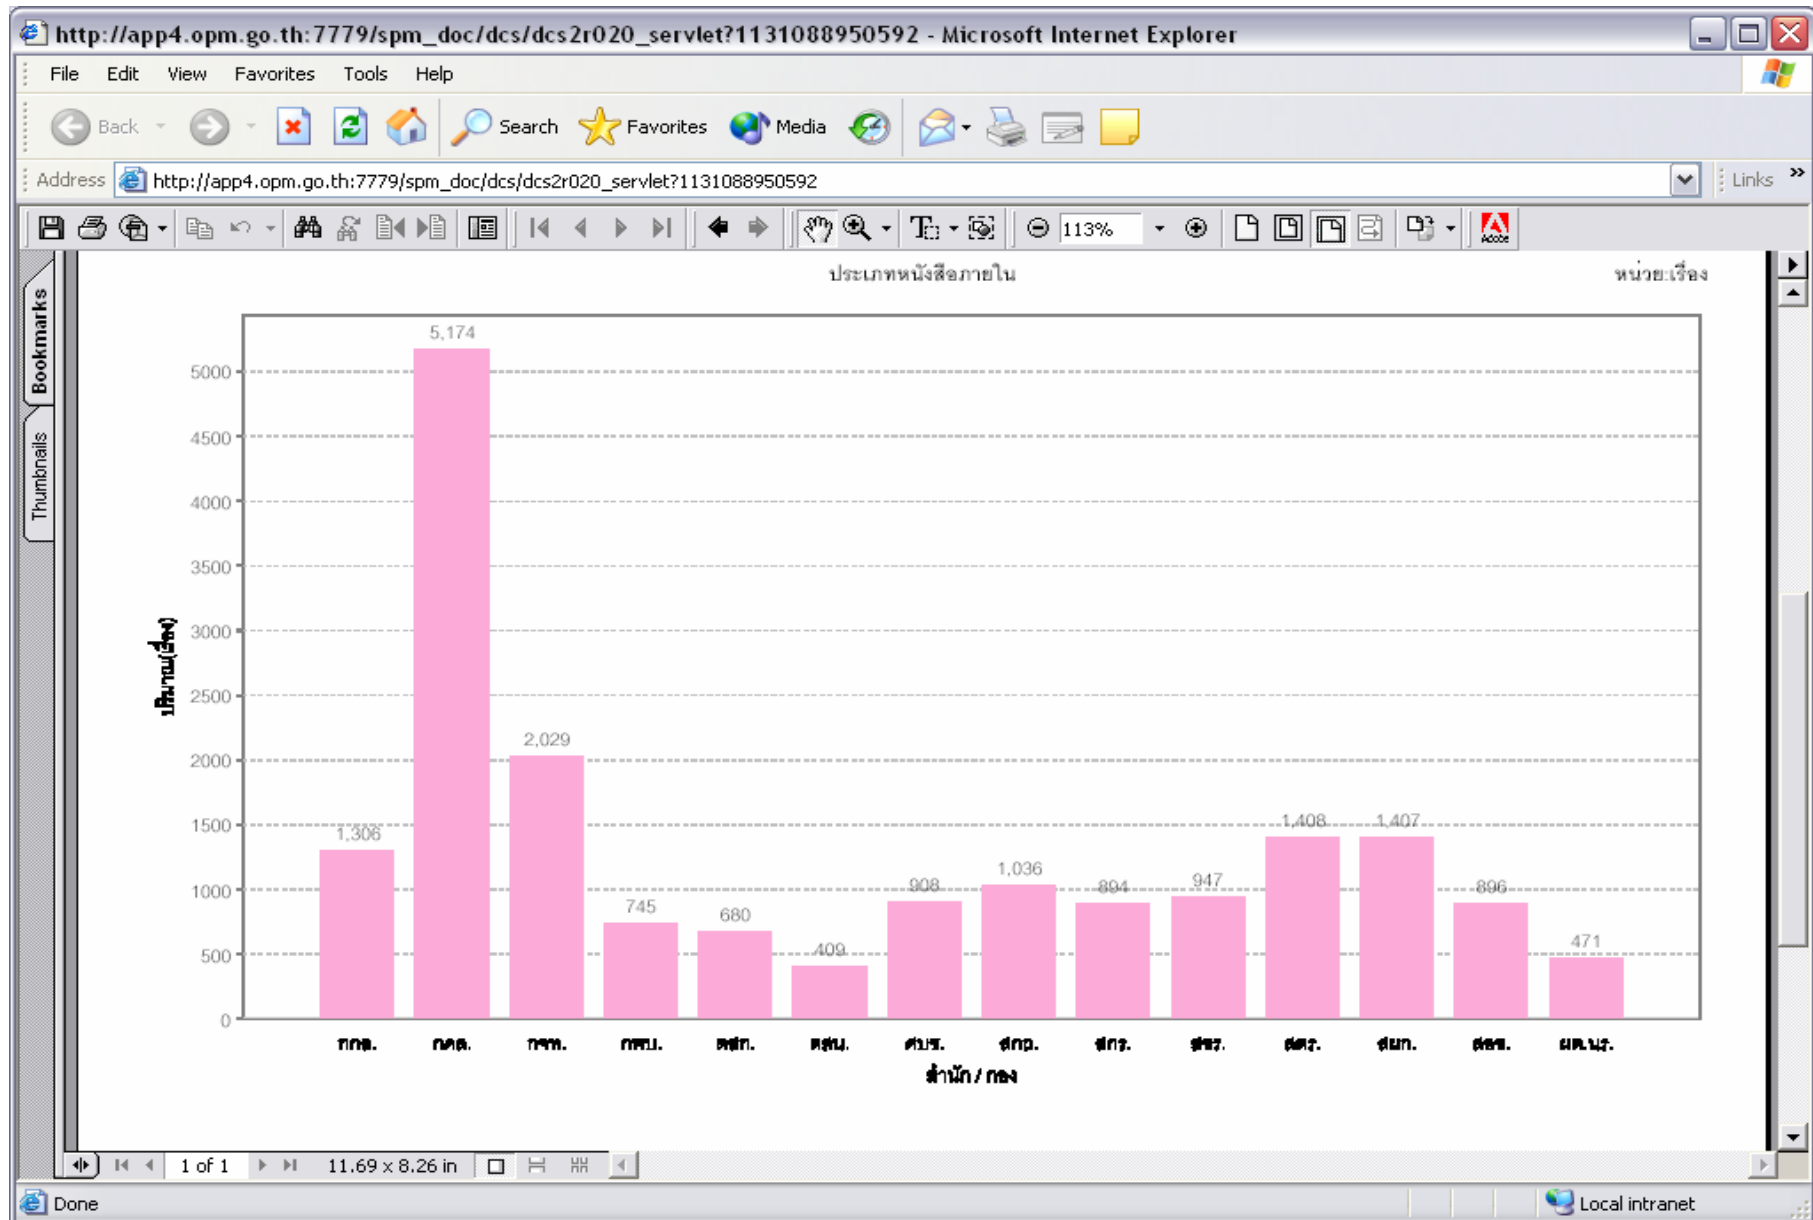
http://app4.opm.go.th:7779/spm_doc/dcs/dcs2r020_servlet?1131088950592 - Microsoft Internet Explorer

File Edit View Favorites Tools Help

Back Search Favorites Media

Address http://app4.opm.go.th:7779/spm_doc/dcs/dcs2r020_servlet?1131088950592 Links

113%

Bookmarks Thumbnails

ประเภทหนังสือภายใน

หน่วย:เรื่อง

ปริมาณ(เรื่อง)

5000
4500
4000
3500
3000
2500
2000
1500
1000
500
0

1,306
5,174
2,029
745
680
409
908
1,036
894
947
1,408
1,407
896
471

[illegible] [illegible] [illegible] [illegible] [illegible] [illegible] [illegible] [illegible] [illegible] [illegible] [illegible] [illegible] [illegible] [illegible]

สำนัก / กอง

1 of 1 11.69 x 8.26 in

Done

Local intranet